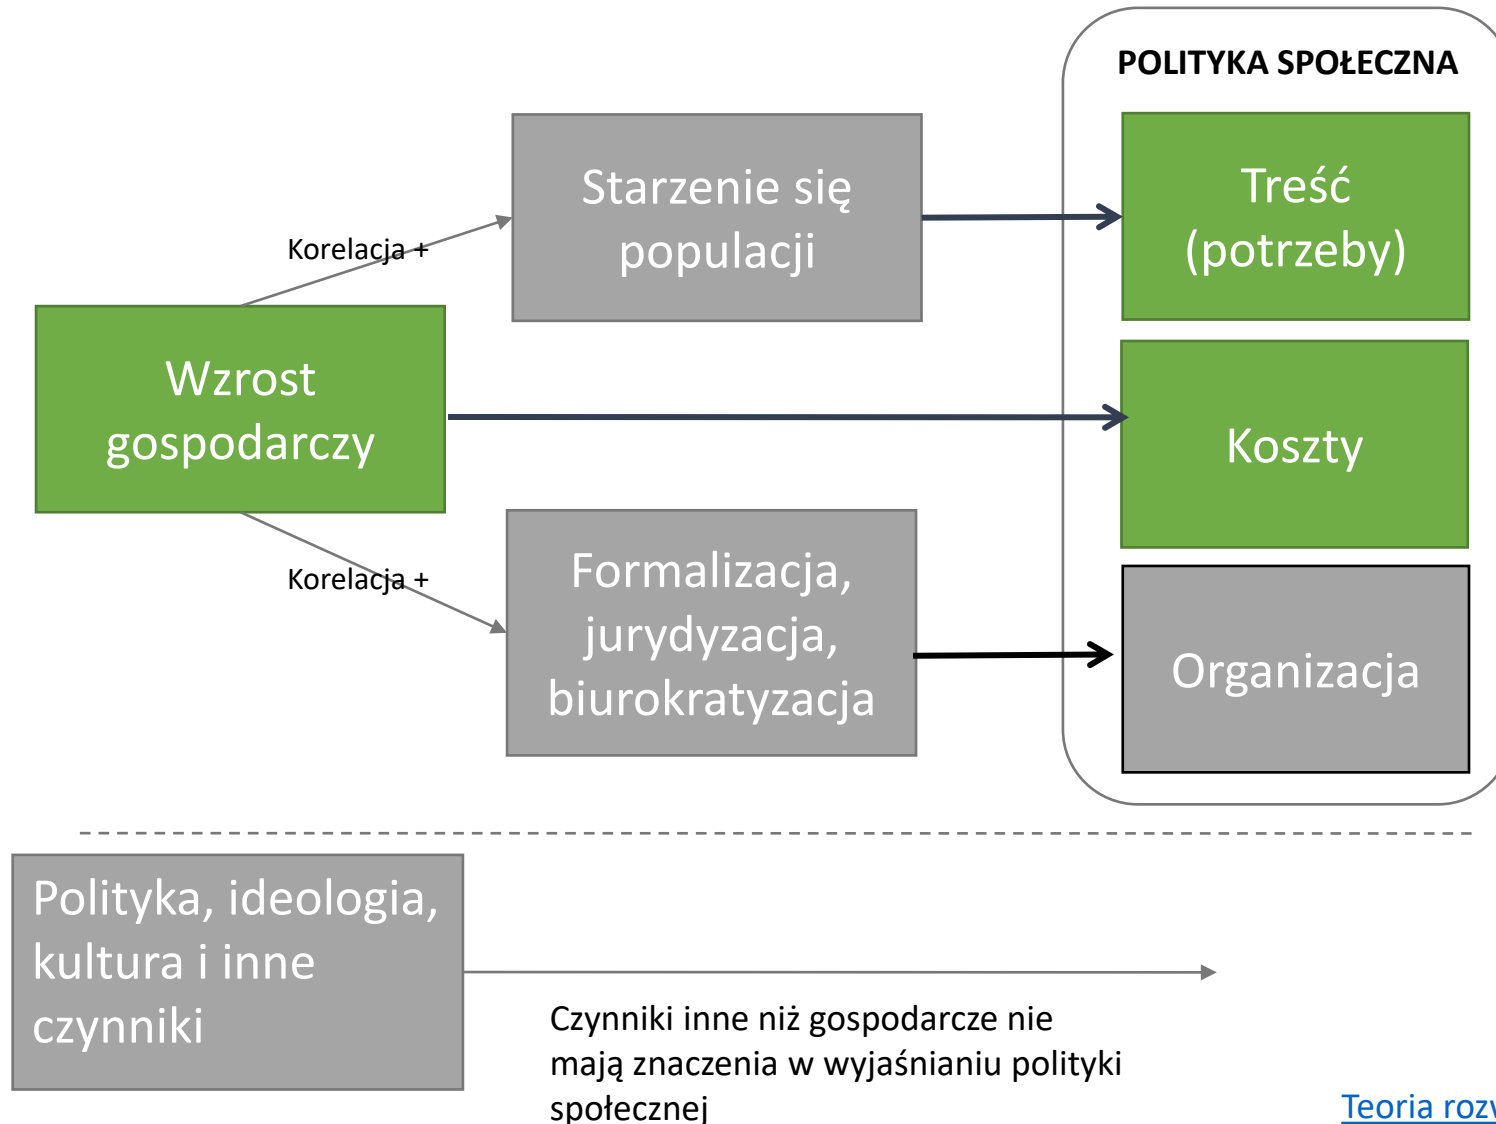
POLITYKA SPOŁECZNA

Korelacja +

Starzenie się populacji

Treść (potrzeby)

Wzrost gospodarczy

Koszty

Korelacja +

Formalizacja, jurydyzacja, biurokratyzacja

Organizacja

Polityka, ideologia, kultura i inne czynniki

Czynniki inne niż gospodarcze nie mają znaczenia w wyjaśnianiu polityki społecznej

Teoria roz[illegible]